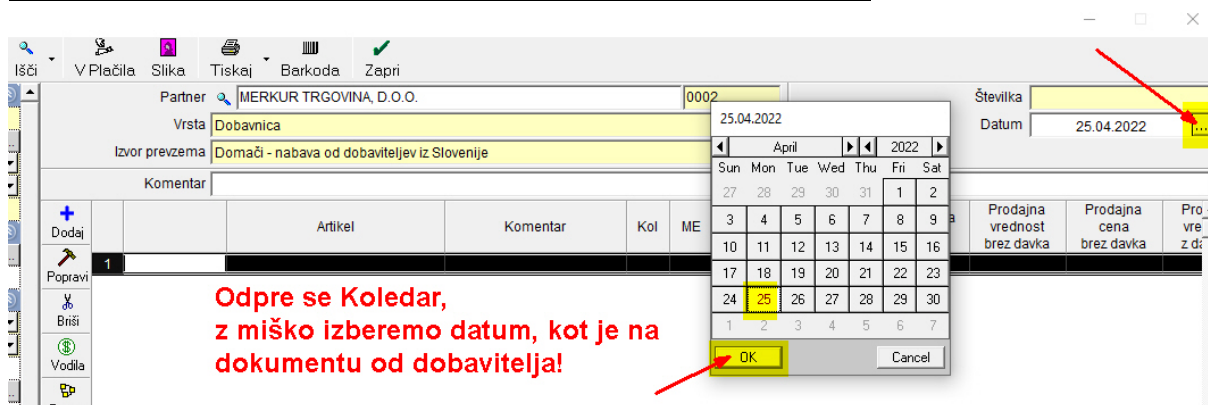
Išči V Plačila Slika Tiskaj Barkoda Zapri

Partner MERKUR TRGOVINA, D.O.O. 0002
Vrsta Dobavnica
Izvor prevzema Domači - nabava od dobaviteljev iz Slovenije
Komentar

Številka
Datum 25.04.2022 ...

Dodaj
Popravi
Briši
Vodila

| | Artikel | Komentar | Kol | ME |
|---|---|---|---|---|
| 1 | | | | |

Prodajna vrednost brez davka
Prodajna cena brez davka
Pro vre z d

25.04.2022

April 2022

| Sun | Mon | Tue | Wed | Thu | Fri | Sat |
|---|---|---|---|---|---|---|
| 27 | 28 | 29 | 30 | 31 | 1 | 2 |
| 3 | 4 | 5 | 6 | 7 | 8 | 9 |
| 10 | 11 | 12 | 13 | 14 | 15 | 16 |
| 17 | 18 | 19 | 20 | 21 | 22 | 23 |
| 24 | 25 | 26 | 27 | 28 | 29 | 30 |
| 1 | 2 | 3 | 4 | 5 | 6 | 7 |

OK Cancel

Odpre se Koledar,
z miško izberemo datum, kot je na dokumentu od dobavitelja!